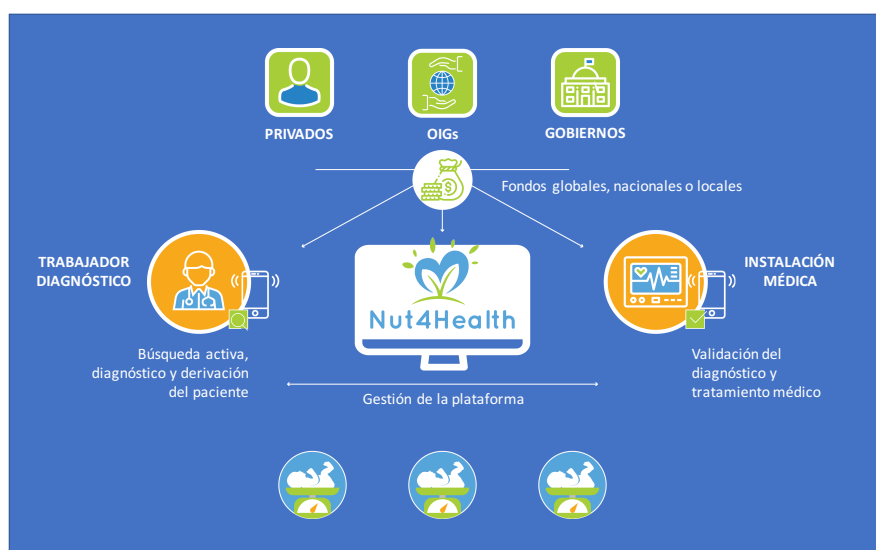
PRIVADOS

OIGs

GOBIERNOS

Fondos globales, nacionales o locales

TRABAJADOR DIAGNÓSTICO

Nut4Health

INSTALACIÓN MÉDICA

Búsqueda activa, diagnóstico y derivación del paciente

Gestión de la plataforma

Validación del diagnóstico y tratamiento médico